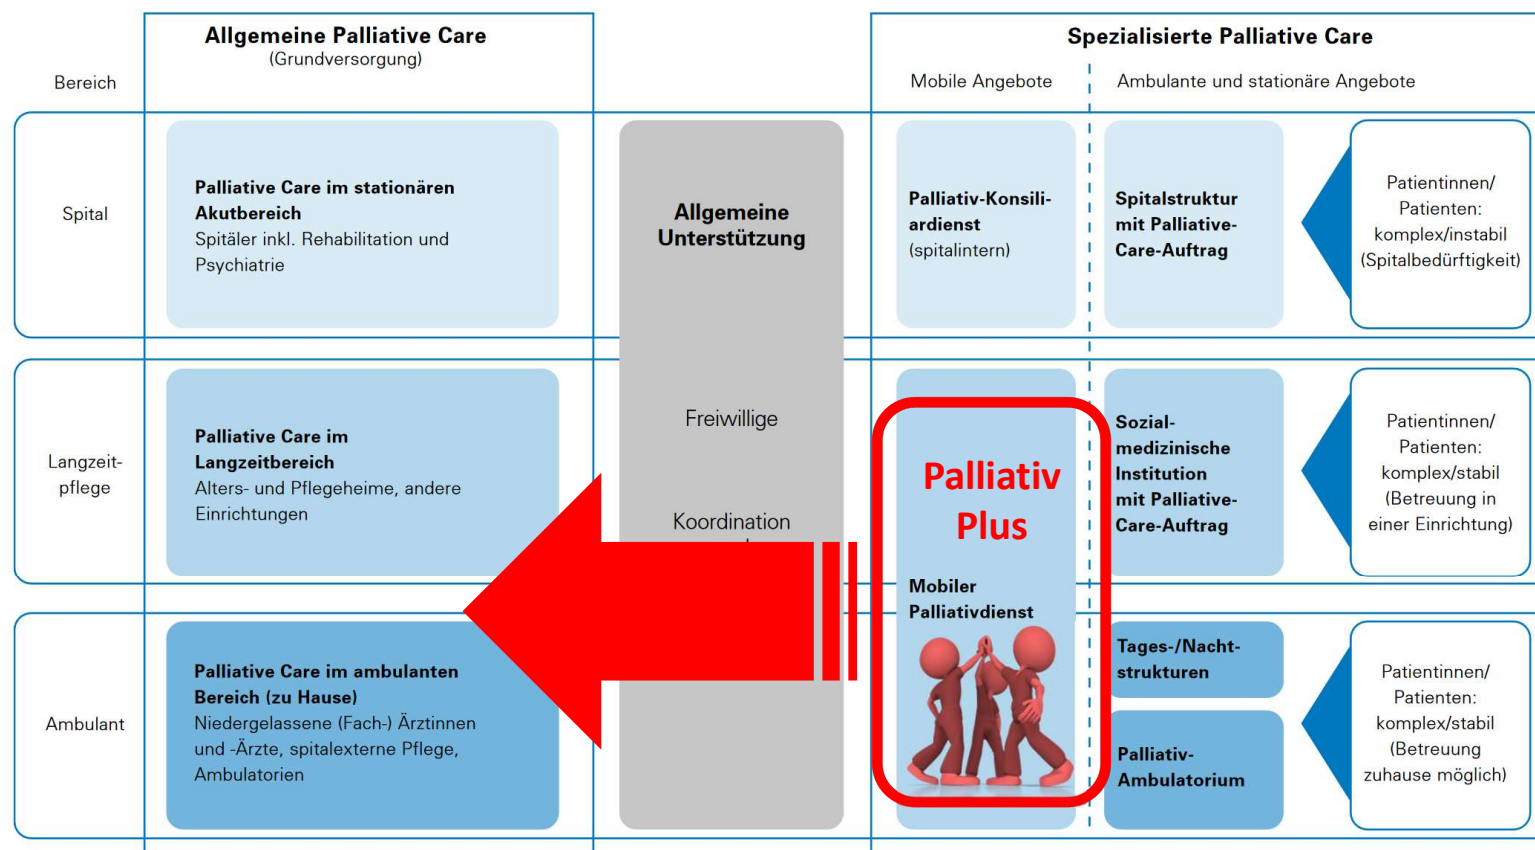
Bereich

Allgemeine Palliative Care
(Grundversorgung)

Spezialisierte Palliative Care

Mobile Angebote

Ambulante und stationäre Angebote

Spital

Palliative Care im stationären Akutbereich
Spitäler inkl. Rehabilitation und Psychiatrie

Allgemeine Unterstützung

Freiwillige

Koordination

Palliativ-Konsiliardienst
(spitalintern)

Spitalstruktur mit Palliative-Care-Auftrag

Patientinnen/ Patienten: komplex/instabil (Spitalbedürftigkeit)

Langzeitpflege

Palliative Care im Langzeitbereich
Alters- und Pflegeheime, andere Einrichtungen

Palliativ Plus

Mobiler Palliativdienst

Sozialmedizinische Institution mit Palliative-Care-Auftrag

Patientinnen/ Patienten: komplex/stabil (Betreuung in einer Einrichtung)

Ambulant

Palliative Care im ambulanten Bereich (zu Hause)
Niedergelassene (Fach-) Ärztinnen und -Ärzte, spitalexterne Pflege, Ambulatorien

Tages-/Nachtstrukturen

Palliativ-Ambulatorium

Patientinnen/ Patienten: komplex/stabil (Betreuung zuhause möglich)